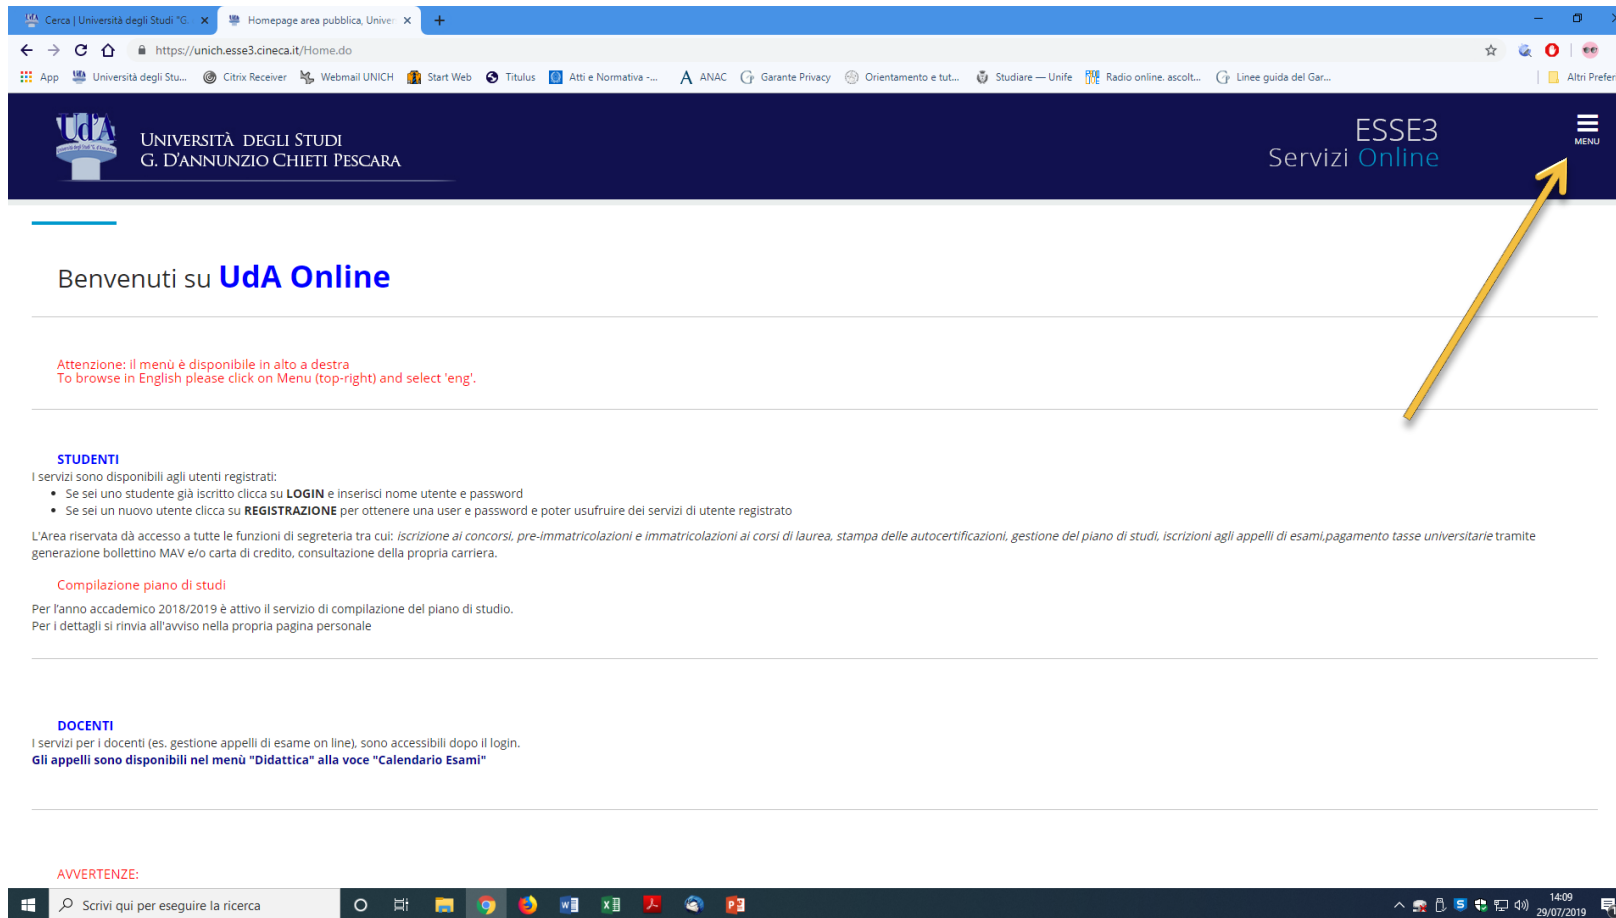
Cerca | Università degli Studi "G. ×
Homepage area pubblica, Univer ×
+

https://unich.esse3.cineca.it/Home.do

App Università degli Stu... Citrix Receiver Webmail UNICH Start Web Titulus Atti e Normativa -... ANAC Garante Privacy Orientamento e tut... Studiare — Unife Radio online. ascolt... Linee guida del Gar... Altri Prefer

UdA
UNIVERSITÀ DEGLI STUDI
G. D'ANNUNZIO CHIETI PESCARA

ESSE3
Servizi Online

MENU

Benvenuti su UdA Online

Attenzione: il menù è disponibile in alto a destra
To browse in English please click on Menu (top-right) and select 'eng'.

STUDENTI
I servizi sono disponibili agli utenti registrati:
- Se sei uno studente già iscritto clicca su LOGIN e inserisci nome utente e password
- Se sei un nuovo utente clicca su REGISTRAZIONE per ottenere una user e password e poter usufruire dei servizi di utente registrato

L'Area riservata dà accesso a tutte le funzioni di segreteria tra cui: iscrizione ai concorsi, pre-immatricolazioni e immatricolazioni ai corsi di laurea, stampa delle autocertificazioni, gestione del piano di studi, iscrizioni agli appelli di esami,pagamento tasse universitarie tramite generazione bollettino MAV e/o carta di credito, consultazione della propria carriera.

Compilazione piano di studi

Per l'anno accademico 2018/2019 è attivo il servizio di compilazione del piano di studio.
Per i dettagli si rinvia all'avviso nella propria pagina personale

DOCENTI
I servizi per i docenti (es. gestione appelli di esame on line), sono accessibili dopo il login.
Gli appelli sono disponibili nel menù "Didattica" alla voce "Calendario Esami"

AVVERTENZE:

Scrivi qui per eseguire la ricerca

14:09
29/07/2019